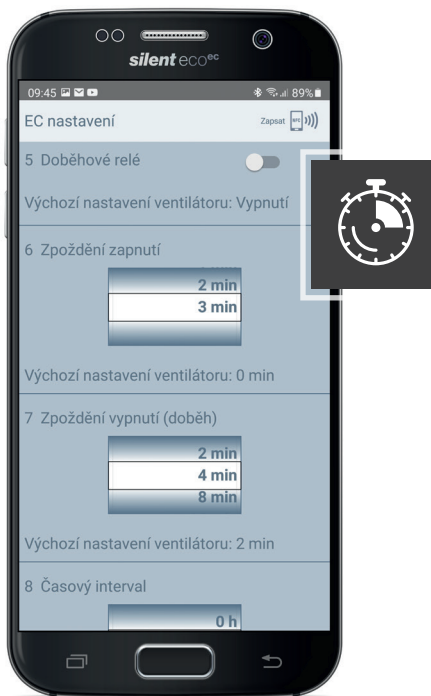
silent eco$^{ec}$

09:45

89%

EC nastavení

Zapsat

5 Doběhové relé

Výchozí nastavení ventilátoru: Vypnutí

6 Zpoždění zapnutí

2 min
3 min

Výchozí nastavení ventilátoru: 0 min

7 Zpoždění vypnutí (doběh)

2 min
4 min
8 min

Výchozí nastavení ventilátoru: 2 min

8 Časový interval

0 h